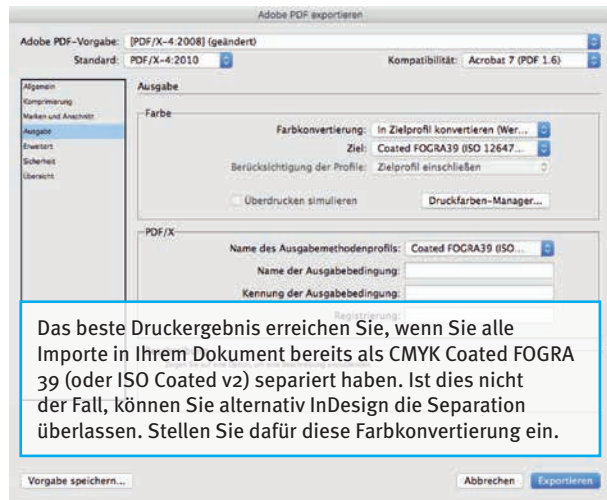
Adobe PDF exportieren

Adobe PDF-Vorgabe: [PDF/X-4:2008] (geändert)

Standard: PDF/X-4:2010

Kompatibilität: Acrobat 7 (PDF 1.6)

Allgemein
Komprimierung
Marken und Anschnitt
Ausgabe
Erweitert
Sicherheit
Übersicht

Ausgabe

Farbe

Farbkonvertierung: In Zielprofil konvertieren (Wer...

Ziel: Coated FOGRA39 (ISO 12647...

Berücksichtigung der Profile: Zielprofil einschließen

Überdrucken simulieren

Druckfarben-Manager...

PDF/X

Name des Ausgabemethodenprofils: Coated FOGRA39 (ISO...

Name der Ausgabebedingung:

Kennung der Ausgabebedingung:

Registrierung:

Das beste Druckergebnis erreichen Sie, wenn Sie alle Importe in Ihrem Dokument bereits als CMYK Coated FOGRA 39 (oder ISO Coated v2) separiert haben. Ist dies nicht der Fall, können Sie alternativ InDesign die Separation überlassen. Stellen Sie dafür diese Farbkonvertierung ein.

Vorgabe speichern...

Abbrechen

Exportieren